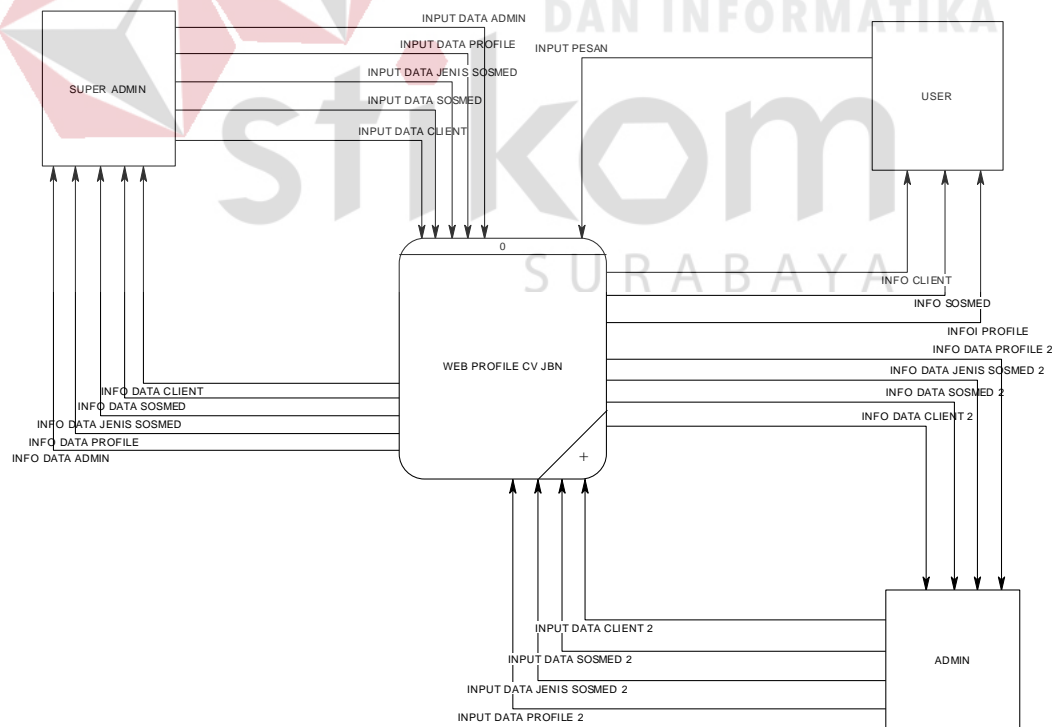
DAN INFORMATIKA

stikom

SURABAYA

SUPER ADMIN

INPUT DATA ADMIN
INPUT DATA PROFILE
INPUT DATA JENIS SOSMED
INPUT DATA SOSMED
INPUT DATA CLIENT

INPUT PESAN

USER

0

WEB PROFILE CV JBN

+

INFO CLIENT
INFO SOSMED
INFOI PROFILE
INFO DATA PROFILE 2
INFO DATA JENIS SOSMED 2
INFO DATA SOSMED 2
INFO DATA CLIENT 2

INFO DATA CLIENT
INFO DATA SOSMED
INFO DATA JENIS SOSMED
INFO DATA PROFILE
INFO DATA ADMIN

INPUT DATA CLIENT 2
INPUT DATA SOSMED 2
INPUT DATA JENIS SOSMED 2
INPUT DATA PROFILE 2

ADMIN